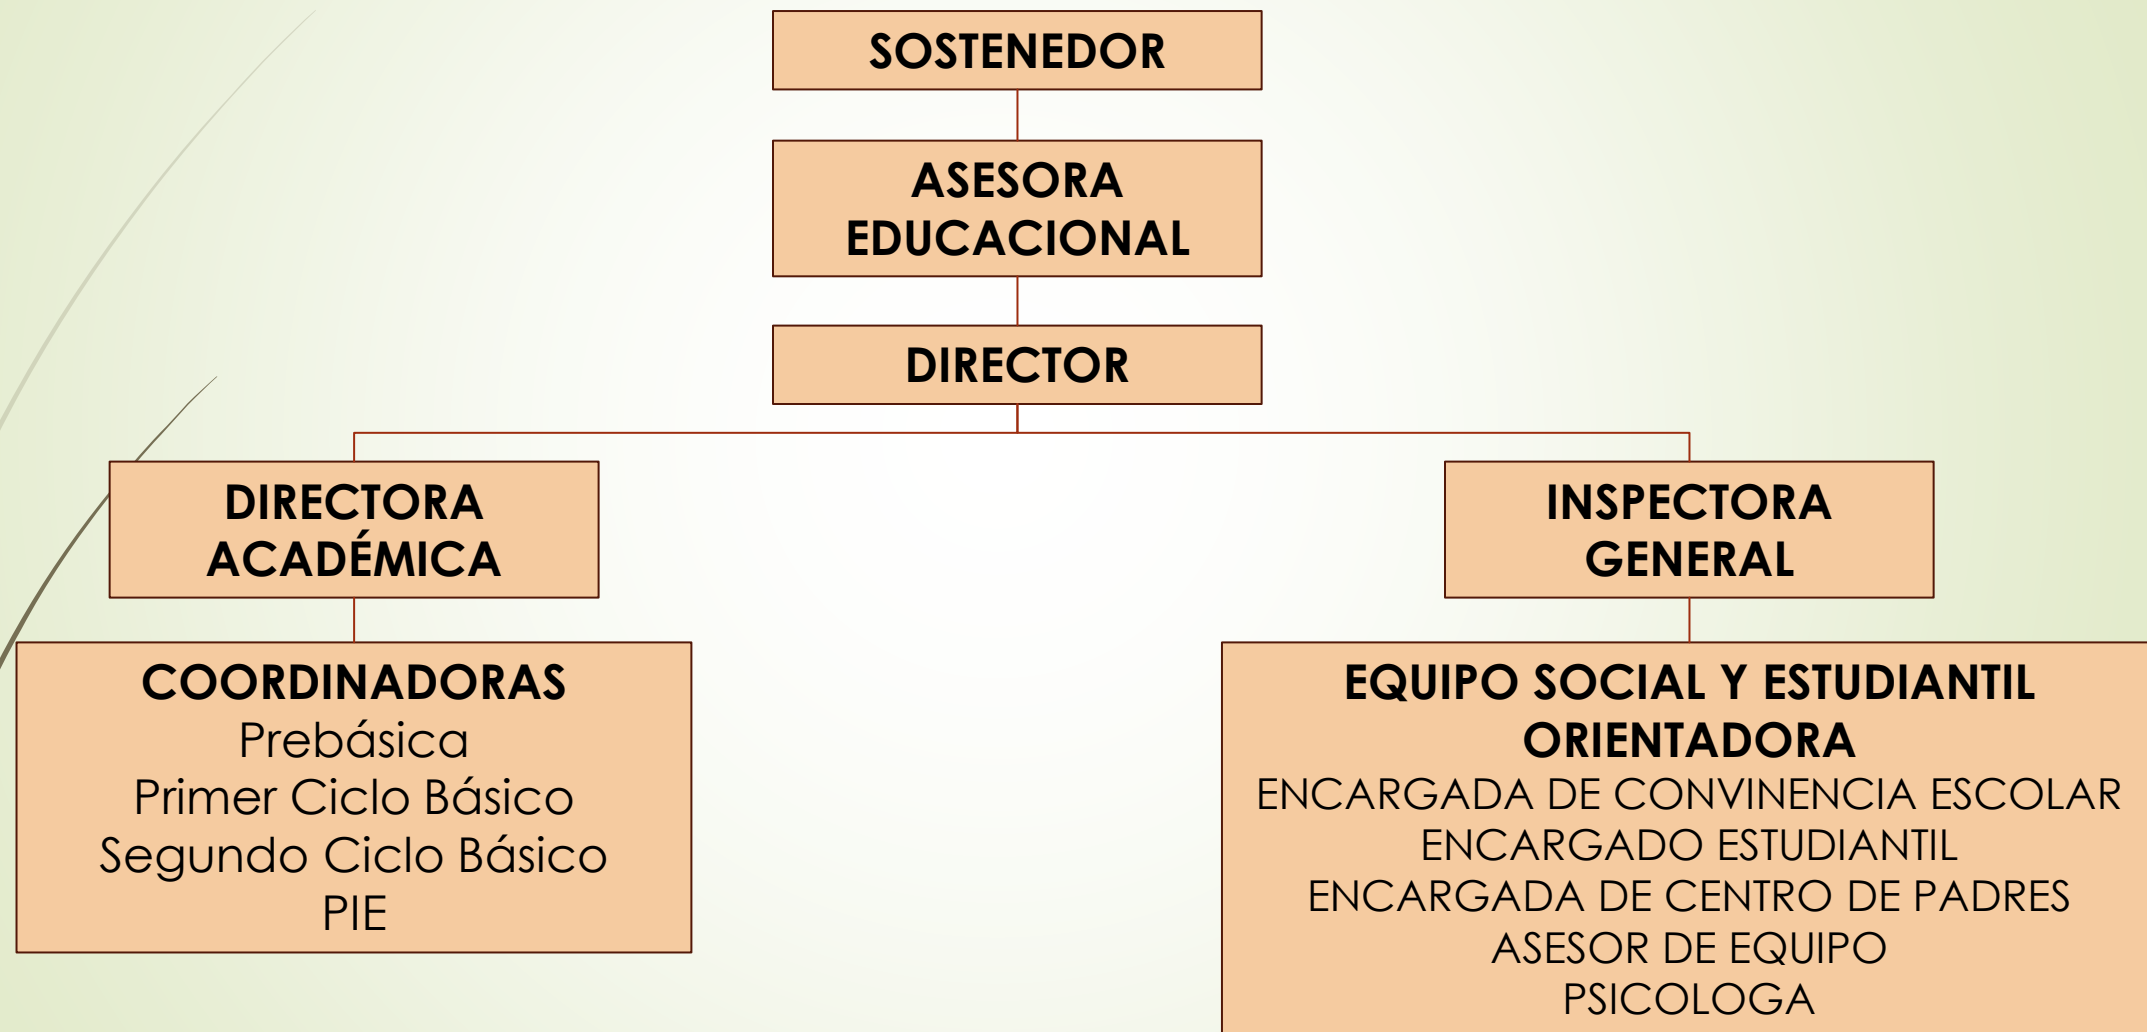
SOSTENEDOR

ASESORA EDUCACIONAL

DIRECTOR

DIRECTORA ACADÉMICA

COORDINADORAS
Prebásica
Primer Ciclo Básico
Segundo Ciclo Básico
PIE

INSPECTORA GENERAL

EQUIPO SOCIAL Y ESTUDIANTIL
ORIENTADORA
ENCARGADA DE CONVINENCIA ESCOLAR
ENCARGADO ESTUDIANTIL
ENCARGADA DE CENTRO DE PADRES
ASESOR DE EQUIPO
PSICOLOGA